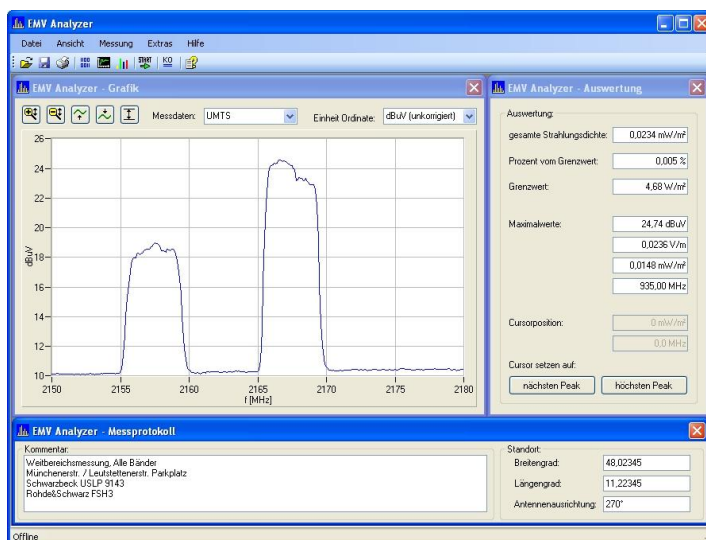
EMV Analyzer

Datei Ansicht Messung Extras Hilfe

EMV Analyzer - Grafik

Messdaten: UMTS

Einheit Ordinate: dBuV (unkorrigiert)

26
24
22
20
18
16
14
12
10

dBuV

2150 2155 2160 2165 2170 2175 2180

f [MHz]

EMV Analyzer - Auswertung

Auswertung:

gesamte Strahlungsdichte: 0,0234 mW/m²

Prozent vom Grenzwert: 0,005 %

Grenzwert: 4,68 W/m²

Maximalwerte: 24,74 dBuV

0,0236 V/m

0,0148 mW/m²

935,00 MHz

Cursorposition: 0 mW/m²

0,0 MHz

Cursor setzen auf:

nächsten Peak

höchsten Peak

EMV Analyzer - Messprotokoll

Kommentar:

Weitbereichsmessung, Alle Bänder
Münchenerstr. / Leutstettenerstr. Parkplatz
Schwarzbeck USLP 9143
Rohde&Schwarz FSH3

Standort:

Breitengrad: 48,02345

Längengrad: 11,22345

Antennenausrichtung: 270°

Offline